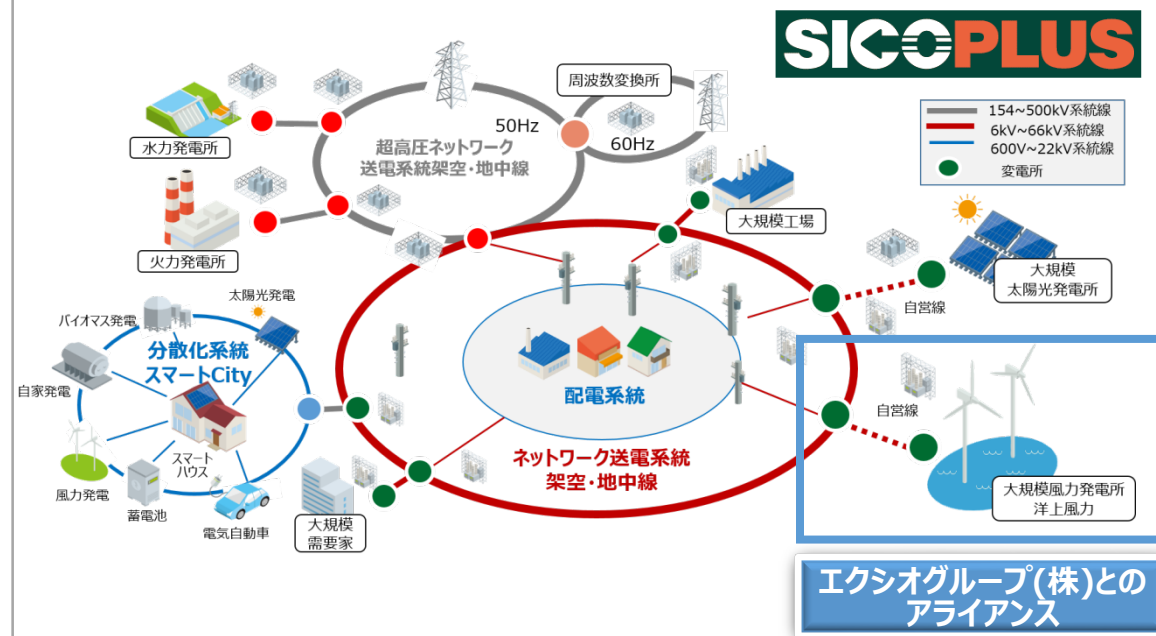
SICOPLUS

154~500kV系統線
6kV~66kV系統線
600V~22kV系統線
変電所

周波数変換所
50Hz
60Hz
超高圧ネットワーク
送電系統架空・地中線

水力発電所
火力発電所
大規模工場
大規模
太陽光発電所
自営線

バイオマス発電
太陽光発電
分散化系統
スマートCity
自家発電
スマート
ハウス
風力発電
蓄電池
電気自動車

配電系統
ネットワーク送電系統
架空・地中線
大規模
需要家

自営線
大規模風力発電所
洋上風力

エクシオグループ(株)との
アライアンス